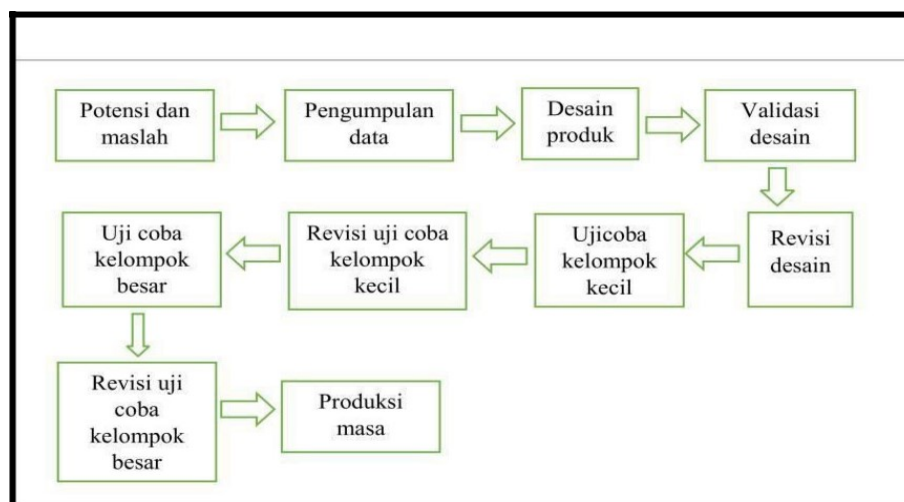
Potensi dan maslah

Pengumpulan data

Desain produk

Validasi desain

Revisi desain

Ujicoba kelompok kecil

Revisi uji coba kelompok kecil

Uji coba kelompok besar

Revisi uji coba kelompok besar

Produksi masa